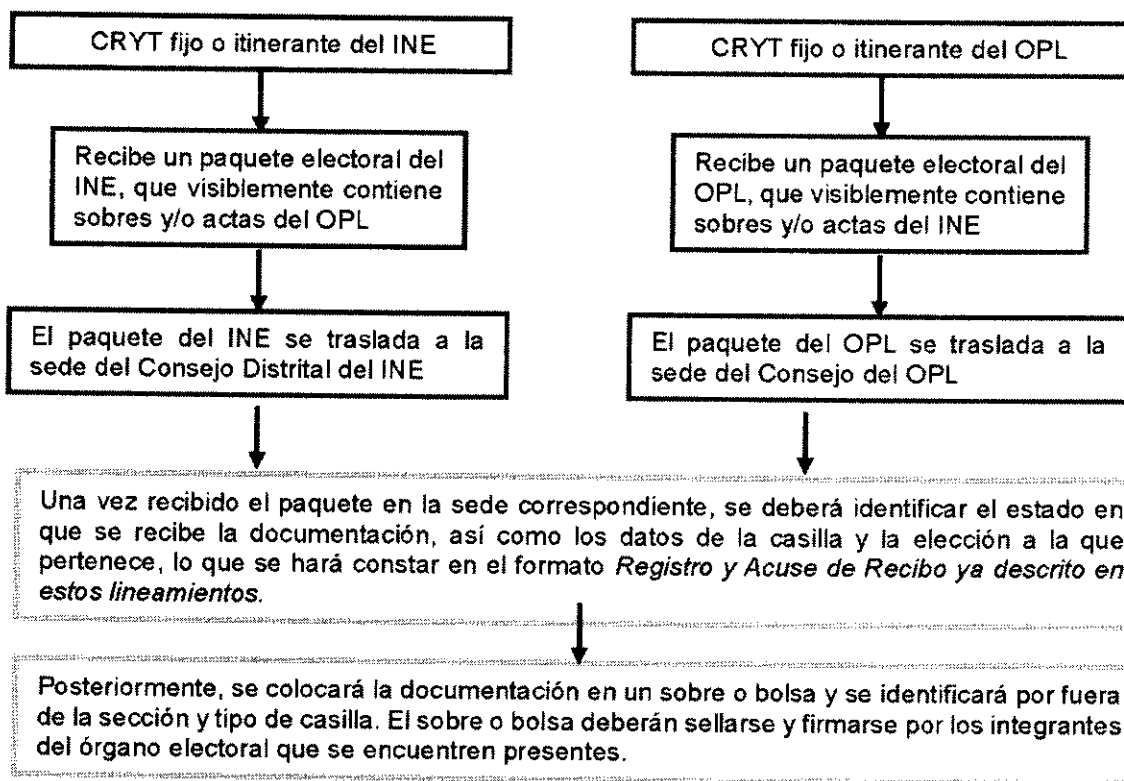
CRYT fijo o itinerante del INE

Recibe un paquete electoral del INE, que visiblemente contiene sobres y/o actas del OPL

El paquete del INE se traslada a la sede del Consejo Distrital del INE

CRYT fijo o itinerante del OPL

Recibe un paquete electoral del OPL, que visiblemente contiene sobres y/o actas del INE

El paquete del OPL se traslada a la sede del Consejo del OPL

Una vez recibido el paquete en la sede correspondiente, se deberá identificar el estado en que se recibe la documentación, así como los datos de la casilla y la elección a la que pertenece, lo que se hará constar en el formato *Registro y Acuse de Recibo ya descrito en estos lineamientos.*

Posteriormente, se colocará la documentación en un sobre o bolsa y se identificará por fuera de la sección y tipo de casilla. El sobre o bolsa deberán sellarse y firmarse por los integrantes del órgano electoral que se encuentren presentes.